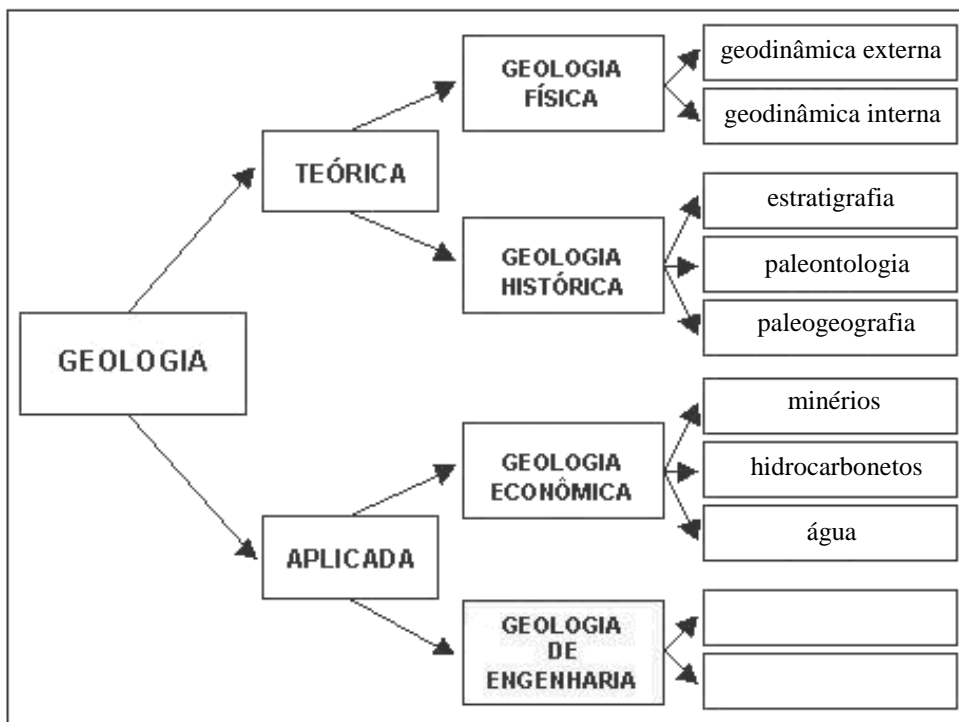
GEOLOGIA

TEÓRICA

GEOLOGIA FÍSICA

geodinâmica externa

geodinâmica interna

GEOLOGIA HISTÓRICA

estratigrafia

paleontologia

paleogeografia

APLICADA

GEOLOGIA ECONÔMICA

minérios

hidrocarbonetos

água

GEOLOGIA DE ENGENHARIA